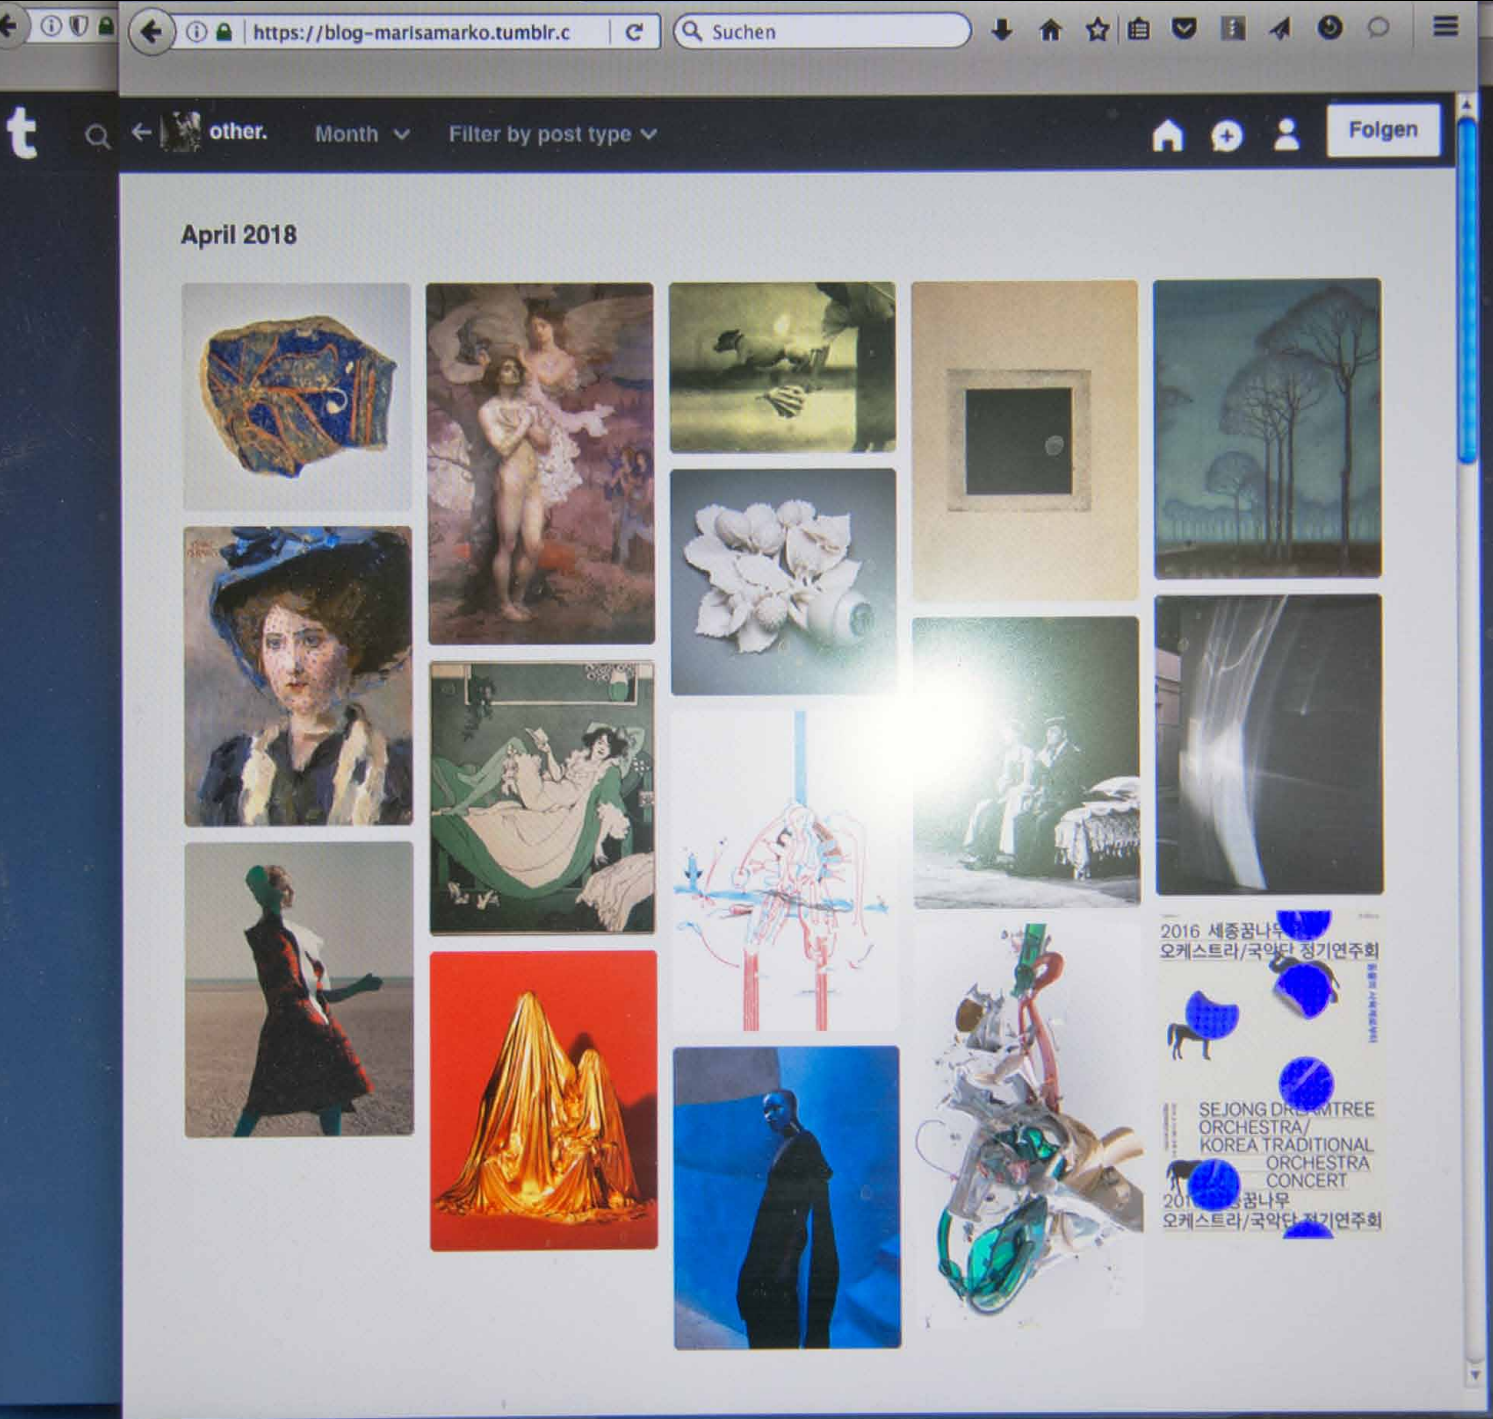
https://blog-marisamarko.tumblr.c

Suchen

t

other.

Month

Filter by post type

Folgen

April 2018

2016 세종꿈나무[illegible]
오케스트라/국악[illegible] 정기연주회

SEJONG DR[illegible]MTREE
ORCHESTRA/
KOREA TRADITIONAL
ORCHESTRA
CONCERT
201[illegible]꿈나무
오케스트라/국악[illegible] 정기연주회